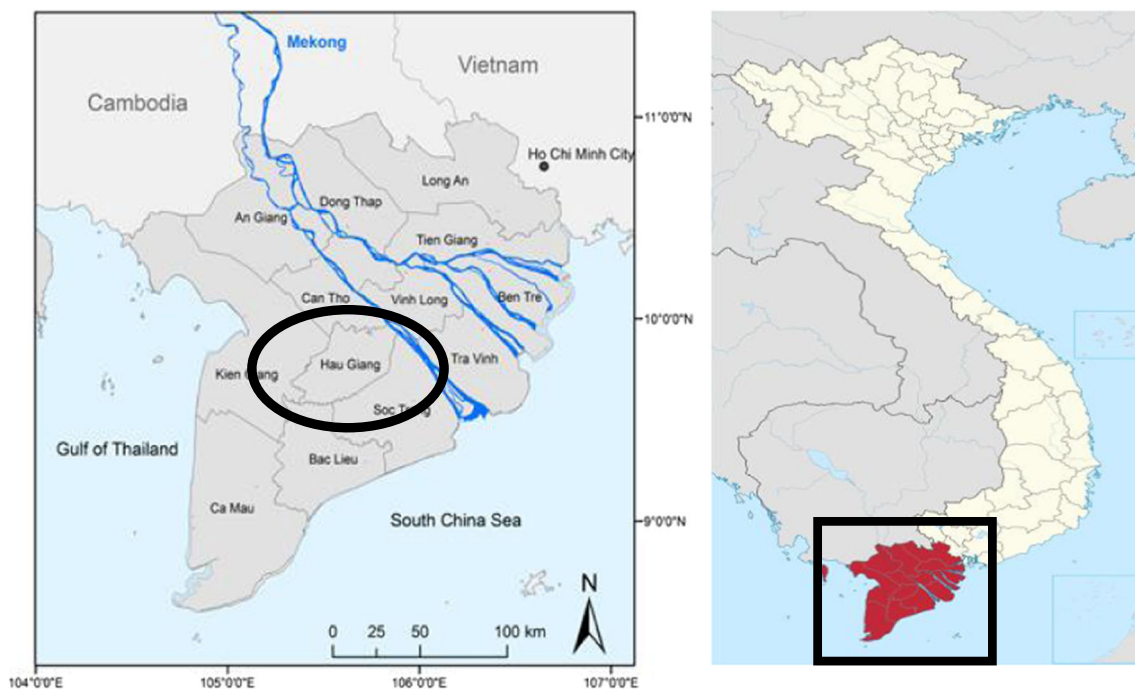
Mekong
Vietnam
Cambodia
11°0'0"N
Ho Chi Minh City
Long An
Dong Thap
An Giang
Tien Giang
Can Tho
Vinh Long
Ben Tre
10°0'0"N
Hau Giang
Tra Vinh
Kien Giang
Soc Trang
Gulf of Thailand
Bac Lieu
Ca Mau
South China Sea
9°0'0"N
N
0 25 50 100 km
104°0'0"E
105°0'0"E
106°0'0"E
107°0'0"E